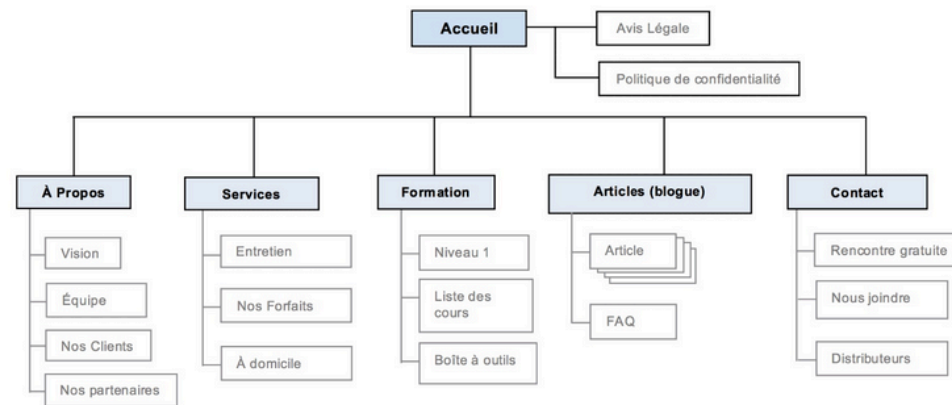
Accueil

Avis Légale

Politique de confidentialité

À Propos

Vision

Équipe

Nos Clients

Nos partenaires

Services

Entretien

Nos Forfaits

À domicile

Formation

Niveau 1

Liste des cours

Boîte à outils

Articles (blogue)

Article

FAQ

Contact

Rencontre gratuite

Nous joindre

Distributeurs